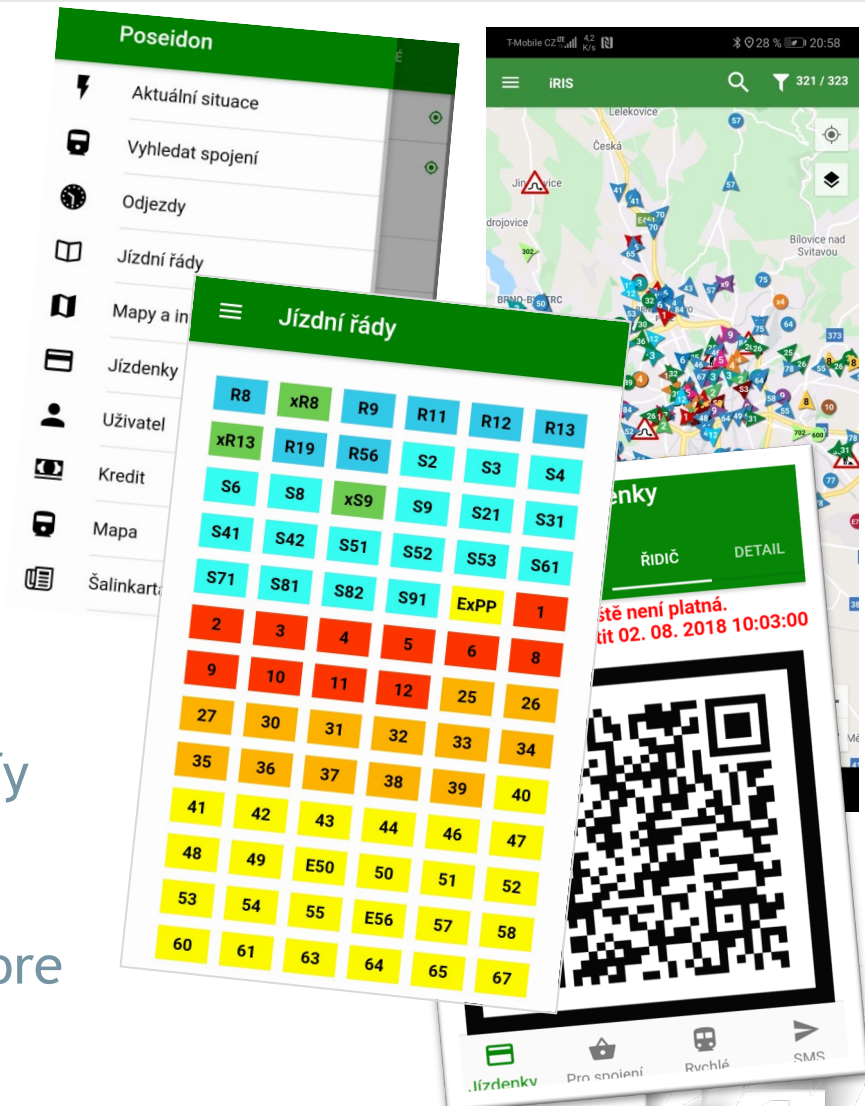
Poseidon

Aktuální situace

Vyhledat spojení

Odjezdy

Jízdní řády

Mapy a in

Jízdenky

Uživatel

Kredit

Mapa

Šalinkarta

T-Mobile CZ 4,2 K/s 28 % 20:58

iRIS

321 / 323

Lelekovice

Česká

Jinačovice

drojovice

Bílovice nad Svitavou

BRNO-BYSTRC

Jízdní řády

| R8 | xR8 | R9 | R11 | R12 | R13 |
|---|---|---|---|---|---|
| xR13 | R19 | R56 | S2 | S3 | S4 |
| S6 | S8 | xS9 | S9 | S21 | S31 |
| S41 | S42 | S51 | S52 | S53 | S61 |
| S71 | S81 | S82 | S91 | ExPP | 1 |
| 2 | 3 | 4 | 5 | 6 | 8 |
| 9 | 10 | 11 | 12 | 25 | 26 |
| 27 | 30 | 31 | 32 | 33 | 34 |
| 35 | 36 | 37 | 38 | 39 | 40 |
| 41 | 42 | 43 | 44 | 46 | 47 |
| 48 | 49 | E50 | 50 | 51 | 52 |
| 53 | 54 | 55 | E56 | 57 | 58 |
| 60 | 61 | 63 | 64 | 65 | 67 |

enky

ŘIDIČ DETAIL

ště není platná.
tit 02. 08. 2018 10:03:00

Jízdenky Pro spojení Rychlé SMS

ý

ore